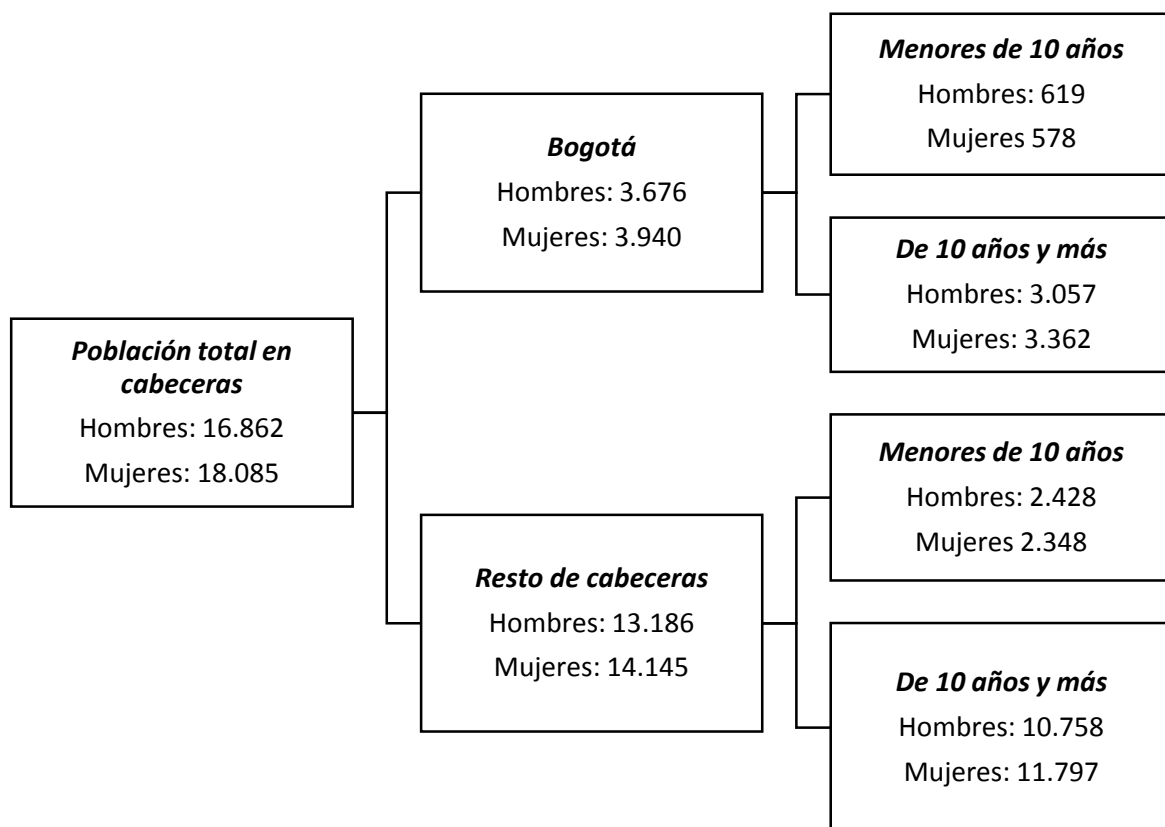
*Población total en cabeceras*
Hombres: 16.862
Mujeres: 18.085

*Bogotá*
Hombres: 3.676
Mujeres: 3.940

*Menores de 10 años*
Hombres: 619
Mujeres 578

*De 10 años y más*
Hombres: 3.057
Mujeres: 3.362

*Resto de cabeceras*
Hombres: 13.186
Mujeres: 14.145

*Menores de 10 años*
Hombres: 2.428
Mujeres 2.348

*De 10 años y más*
Hombres: 10.758
Mujeres: 11.797